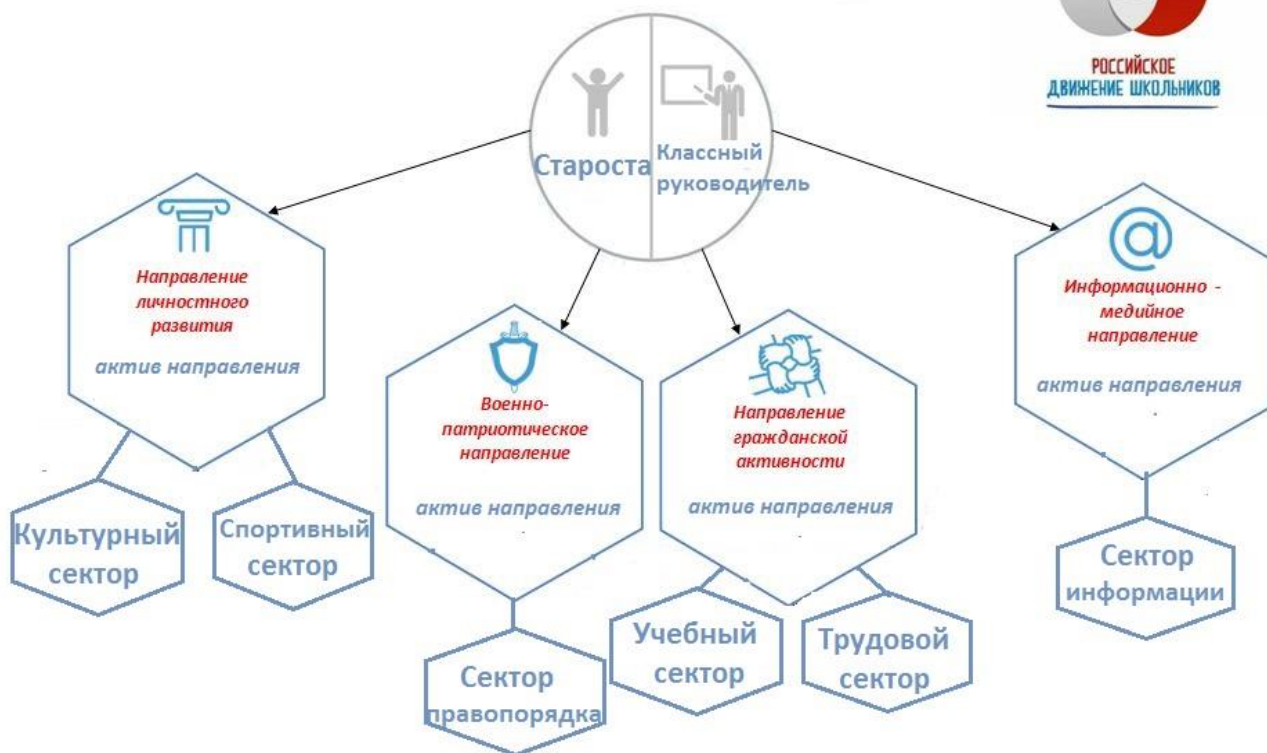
РОССИЙСКОЕ ДВИЖЕНИЕ ШКОЛЬНИКОВ

Староста

Классный руководитель

Направление личностного развития

актив направления

Военно-патриотическое направление

актив направления

Направление гражданской активности

актив направления

Информационно - медийное направление

актив направления

Культурный сектор

Спортивный сектор

Сектор правопорядка

Учебный сектор

Трудовой сектор

Сектор информации